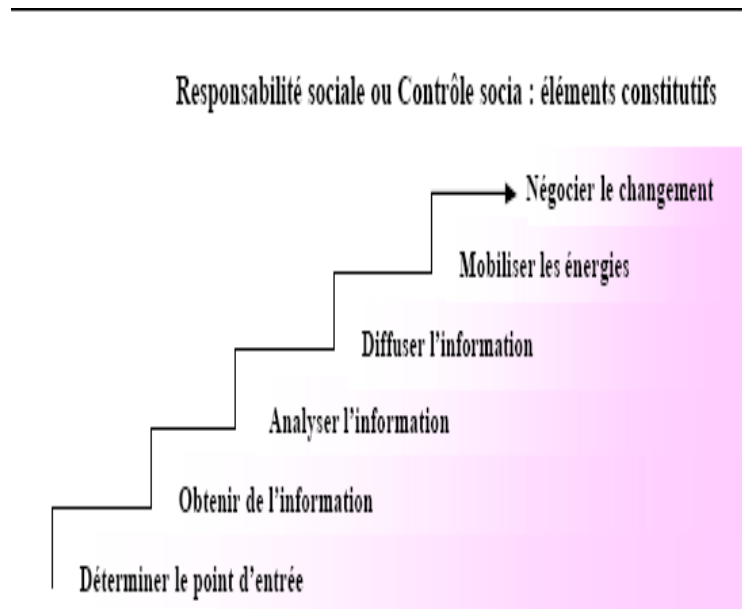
Responsabilité sociale ou Contrôle socia : éléments constitutifs

Négocier le changement

Mobiliser les énergies

Diffuser l'information

Analyser l'information

Obtenir de l'information

Déterminer le point d'entrée